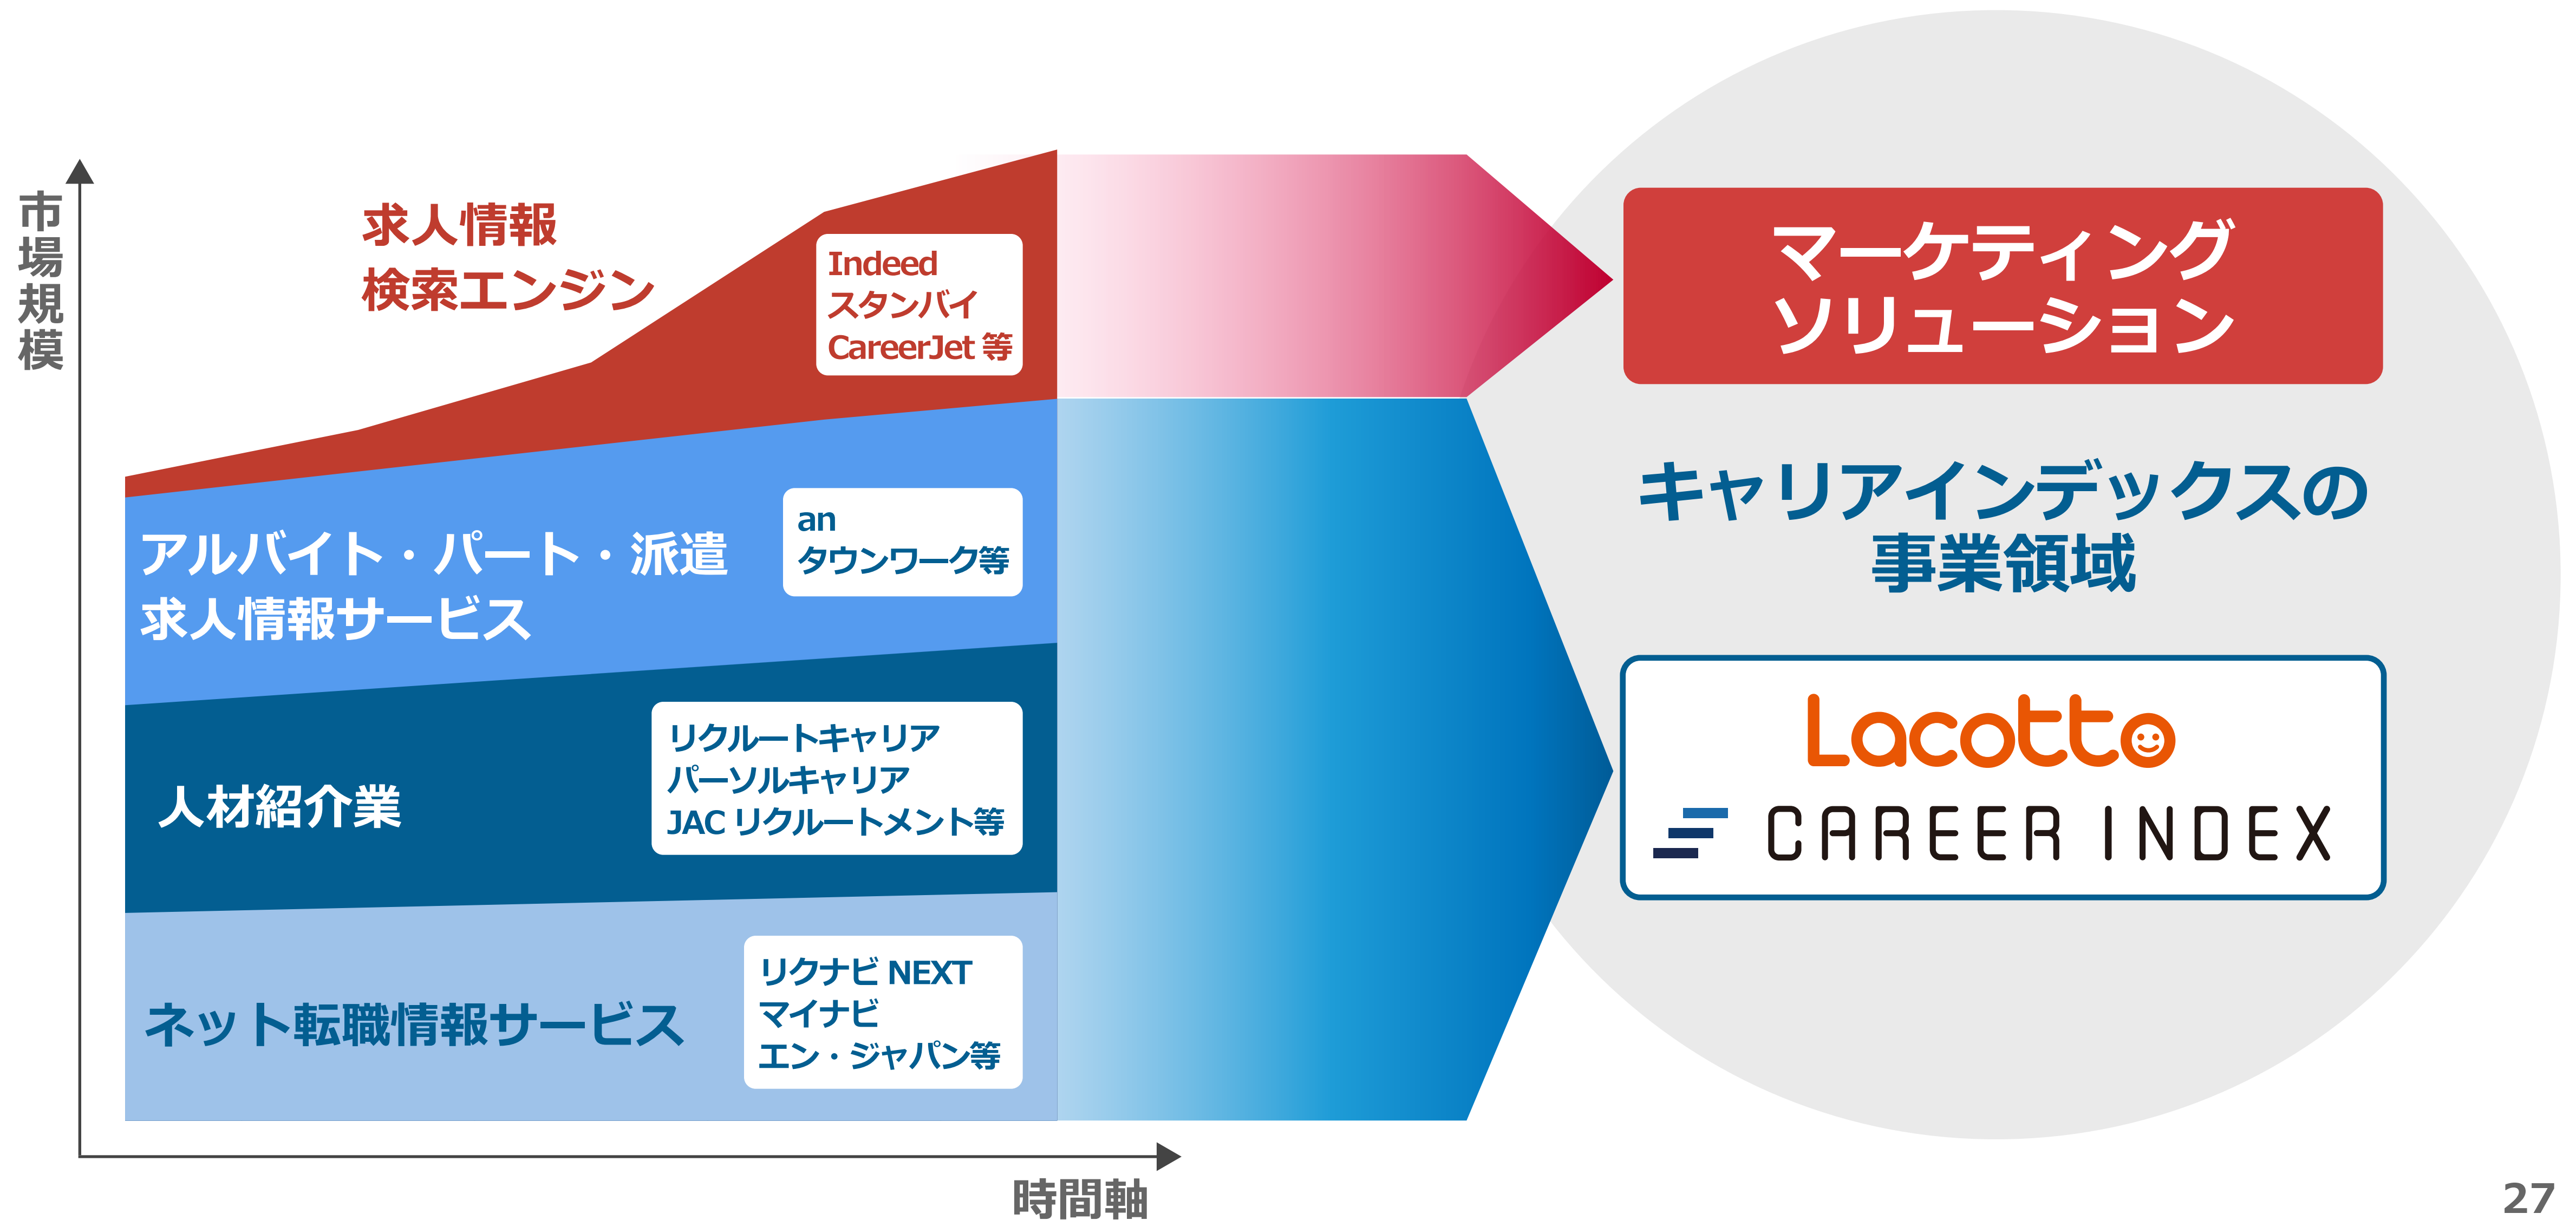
市場規模

求人情報
検索エンジン

Indeed
スタンバイ
CareerJet 等

アルバイト・パート・派遣
求人情報サービス

an
タウンワーク等

人材紹介業

リクルートキャリア
パーソルキャリア
JAC リクルートメント等

ネット転職情報サービス

リクナビ NEXT
マイナビ
エン・ジャパン等

時間軸

マーケティング
ソリューション

キャリアインデックスの
事業領域

Lacotto
CAREER INDEX

27